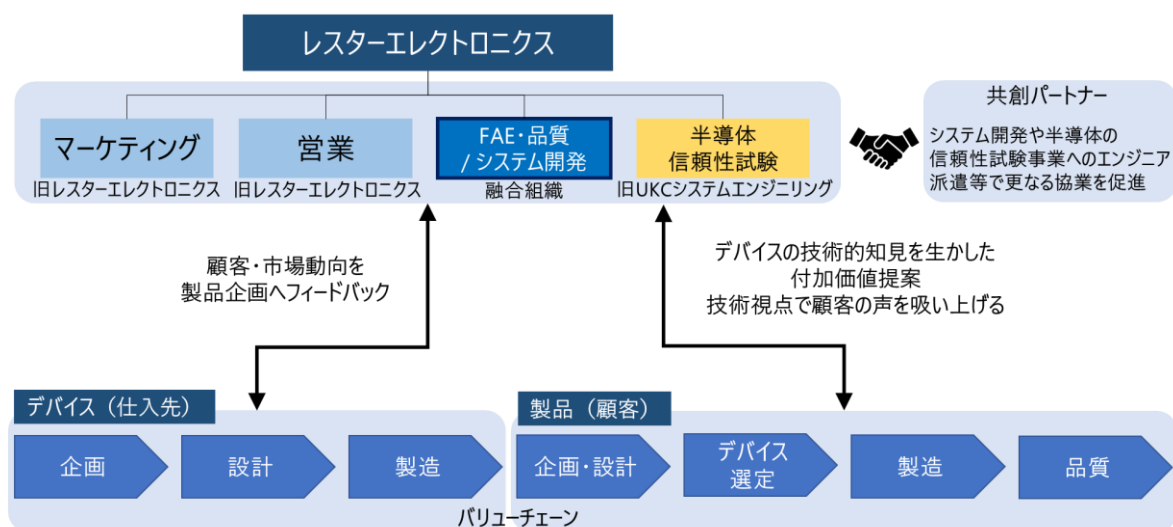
レスターエレクトロニクス

マーケティング
旧レスターエレクトロニクス

営業
旧レスターエレクトロニクス

FAE・品質 / システム開発
融合組織

半導体 信頼性試験
旧UKCシステムエンジニリング

共創パートナー
システム開発や半導体の信頼性試験事業へのエンジニア派遣等で更なる協業を促進

顧客・市場動向を製品企画へフィードバック

デバイスの技術的知見を生かした付加価値提案
技術視点で顧客の声を吸い上げる

デバイス（仕入先）
企画
設計
製造

製品（顧客）
企画・設計
デバイス選定
製造
品質

バリューチェーン